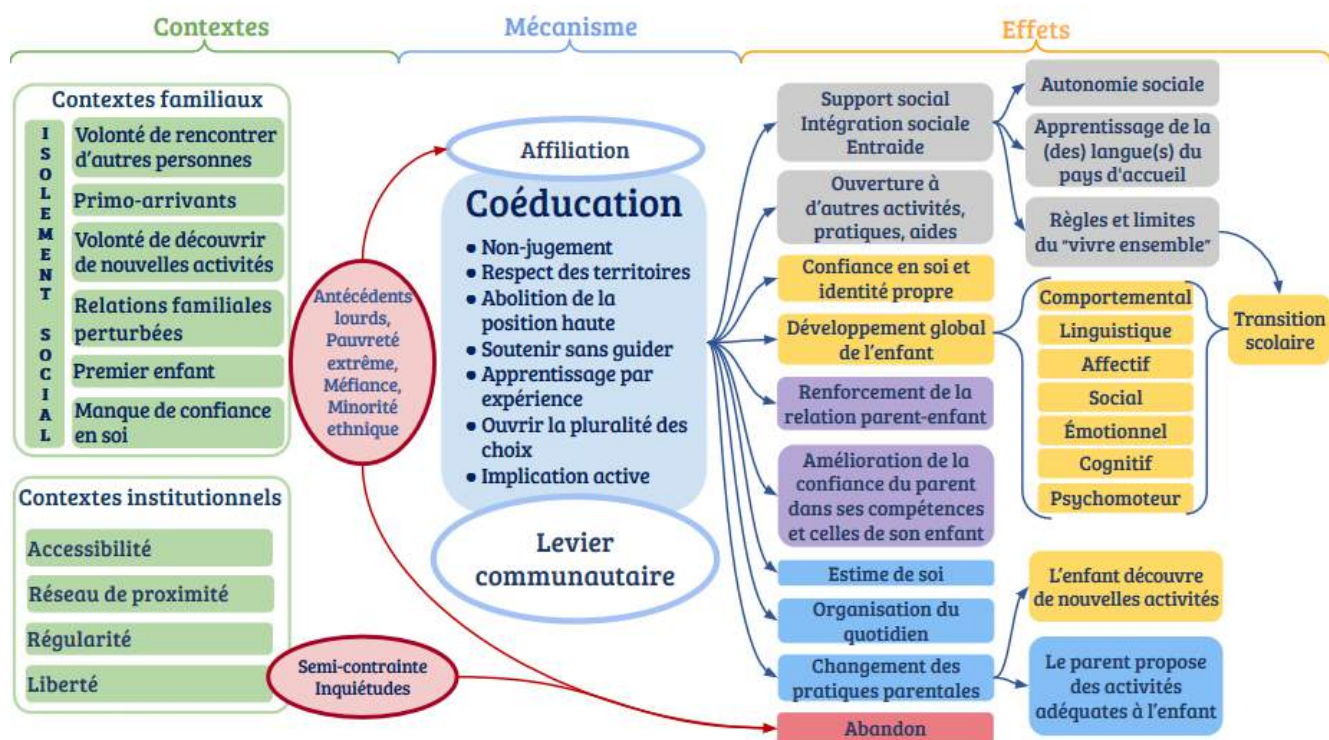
Contextes

Mécanisme

Effets

Contextes familiaux

ISOLEMENT SOCIAL

Volonté de rencontrer d'autres personnes

Primo-arrivants

Volonté de découvrir de nouvelles activités

Relations familiales perturbées

Premier enfant

Manque de confiance en soi

Contextes institutionnels

Accessibilité

Réseau de proximité

Régularité

Liberté

Antécédents lourds, Pauvreté extrême, Méfiance, Minorité ethnique

Semi-contrainte Inquiétudes

Affiliation

Coéducation

• Non-jugement
• Respect des territoires
• Abolition de la position haute
• Soutenir sans guider
• Apprentissage par expérience
• Ouvrir la pluralité des choix
• Implication active

Levier communautaire

Support social Intégration sociale Entraide

Ouverture à d'autres activités, pratiques, aides

Confiance en soi et identité propre

Développement global de l'enfant

Renforcement de la relation parent-enfant

Amélioration de la confiance du parent dans ses compétences et celles de son enfant

Estime de soi

Organisation du quotidien

Changement des pratiques parentales

Abandon

Autonomie sociale

Apprentissage de la (des) langue(s) du pays d'accueil

Règles et limites du "vivre ensemble"

Comportemental

Linguistique

Affectif

Social

Émotionnel

Cognitif

Psychomoteur

Transition scolaire

L'enfant découvre de nouvelles activités

Le parent propose des activités adéquates à l'enfant